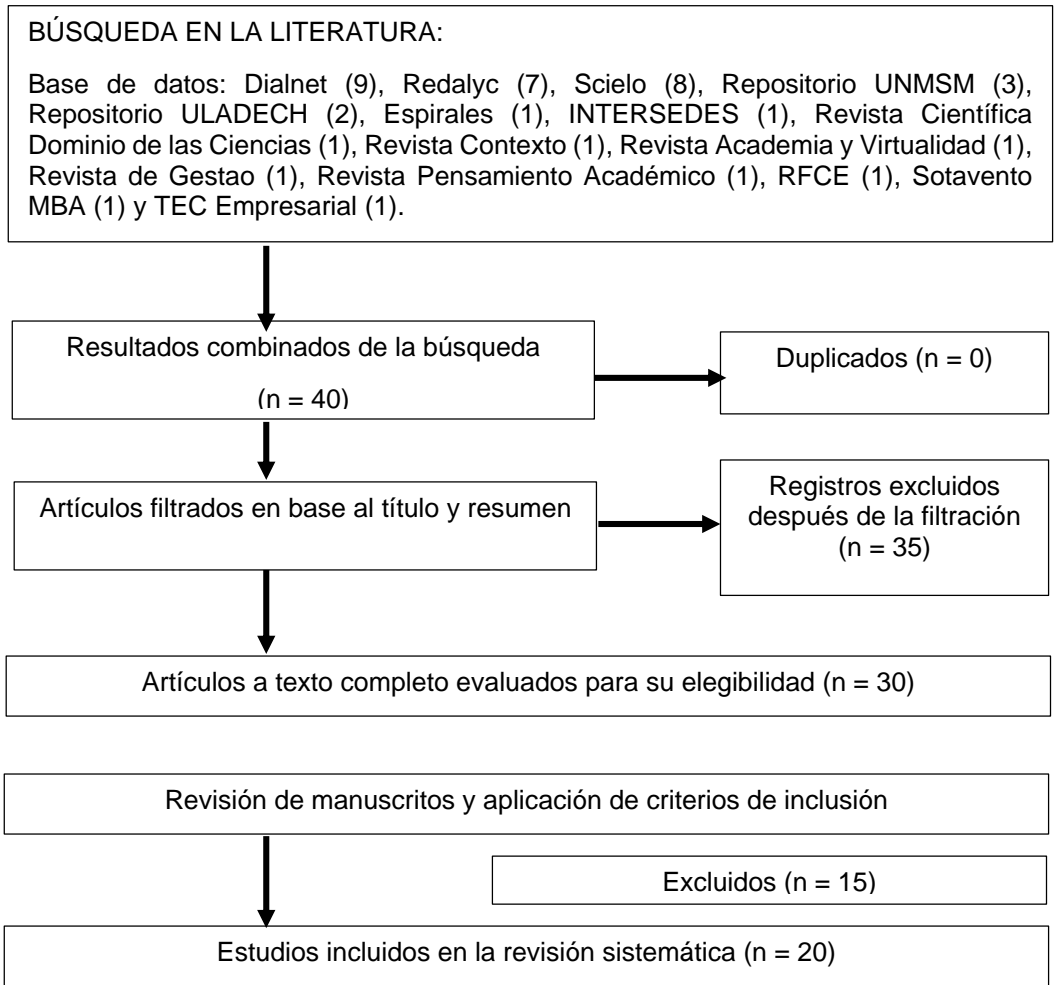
BÚSQUEDA EN LA LITERATURA:

Base de datos: Dialnet (9), Redalyc (7), Scielo (8), Repositorio UNMSM (3), Repositorio ULADECH (2), Espirales (1), INTERSEDES (1), Revista Científica Dominio de las Ciencias (1), Revista Contexto (1), Revista Academia y Virtualidad (1), Revista de Gestao (1), Revista Pensamiento Académico (1), RFCE (1), Sotavento MBA (1) y TEC Empresarial (1).

Resultados combinados de la búsqueda

(n = 40)

Duplicados (n = 0)

Artículos filtrados en base al título y resumen

Registros excluidos después de la filtración (n = 35)

Artículos a texto completo evaluados para su elegibilidad (n = 30)

Revisión de manuscritos y aplicación de criterios de inclusión

Excluidos (n = 15)

Estudios incluidos en la revisión sistemática (n = 20)